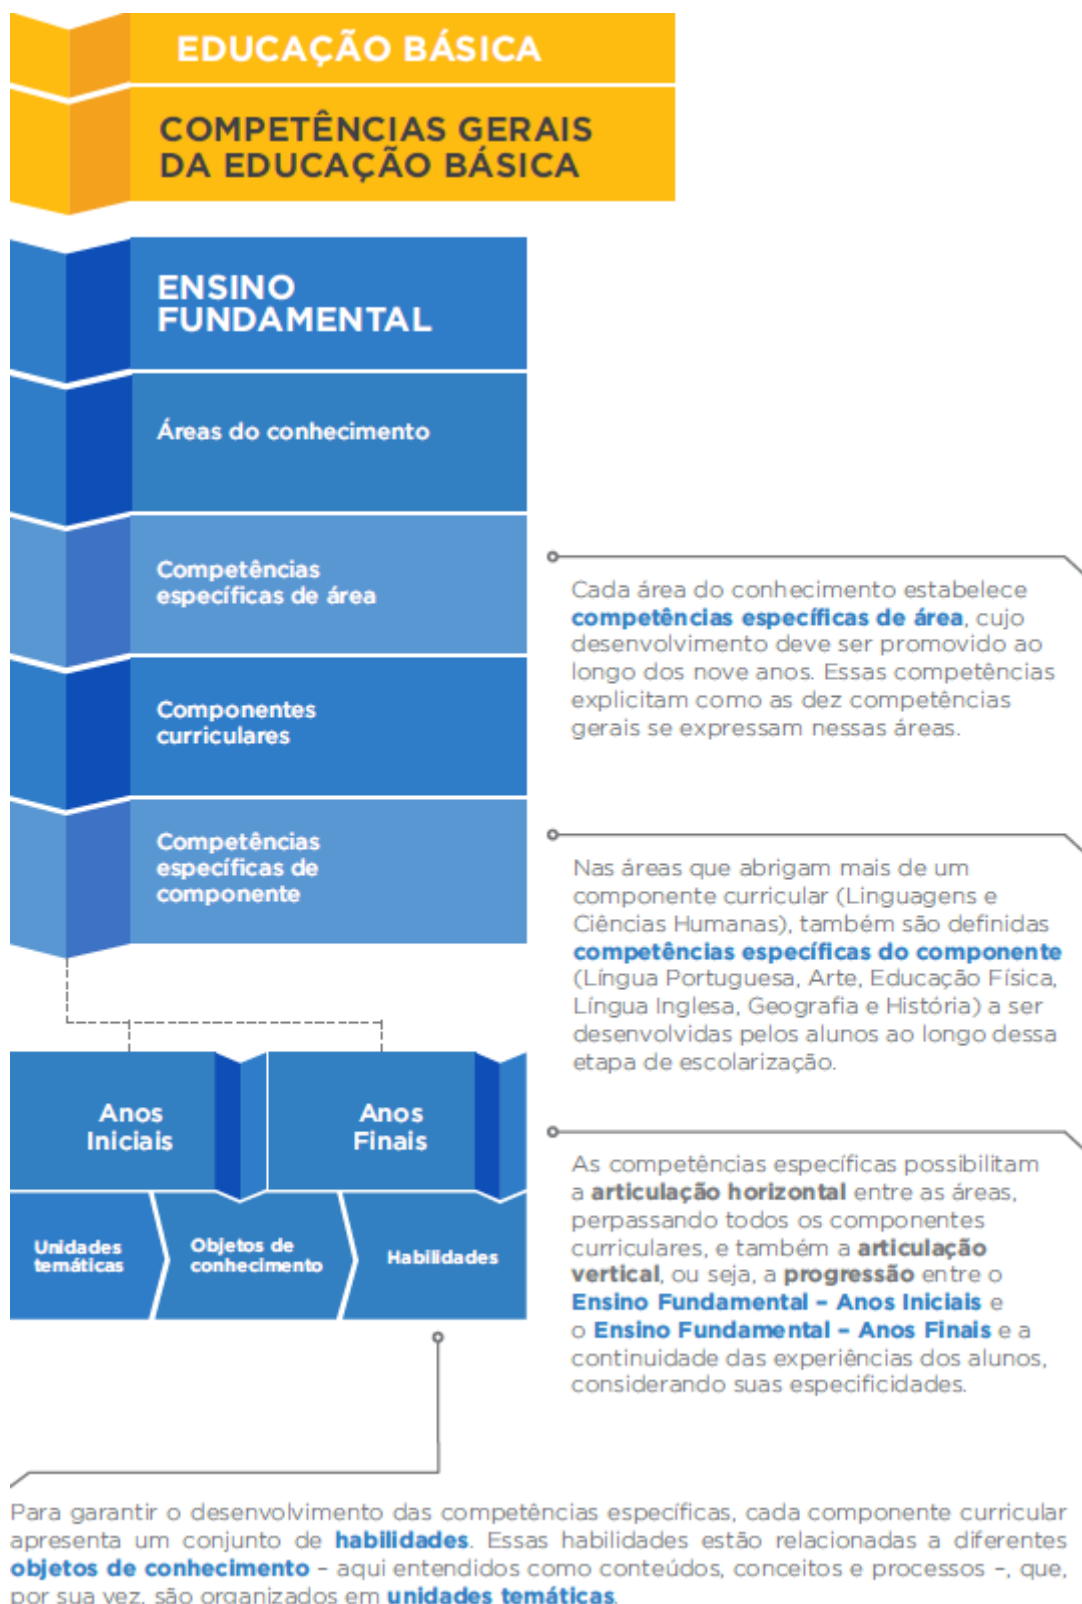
EDUCAÇÃO BÁSICA

COMPETÊNCIAS GERAIS DA EDUCAÇÃO BÁSICA

ENSINO FUNDAMENTAL

Áreas do conhecimento

Competências específicas de área

Componentes curriculares

Competências específicas de componente

Anos Iniciais

Anos Finais

Unidades temáticas

Objetos de conhecimento

Habilidades

Cada área do conhecimento estabelece competências específicas de área, cujo desenvolvimento deve ser promovido ao longo dos nove anos. Essas competências explicitam como as dez competências gerais se expressam nessas áreas.

Nas áreas que abrigam mais de um componente curricular (Linguagens e Ciências Humanas), também são definidas competências específicas do componente (Língua Portuguesa, Arte, Educação Física, Língua Inglesa, Geografia e História) a ser desenvolvidas pelos alunos ao longo dessa etapa de escolarização.

As competências específicas possibilitam a articulação horizontal entre as áreas, perpassando todos os componentes curriculares, e também a articulação vertical, ou seja, a progressão entre o Ensino Fundamental – Anos Iniciais e o Ensino Fundamental – Anos Finais e a continuidade das experiências dos alunos, considerando suas especificidades.

Para garantir o desenvolvimento das competências específicas, cada componente curricular apresenta um conjunto de habilidades. Essas habilidades estão relacionadas a diferentes objetos de conhecimento – aqui entendidos como conteúdos, conceitos e processos –, que, por sua vez, são organizados em unidades temáticas.